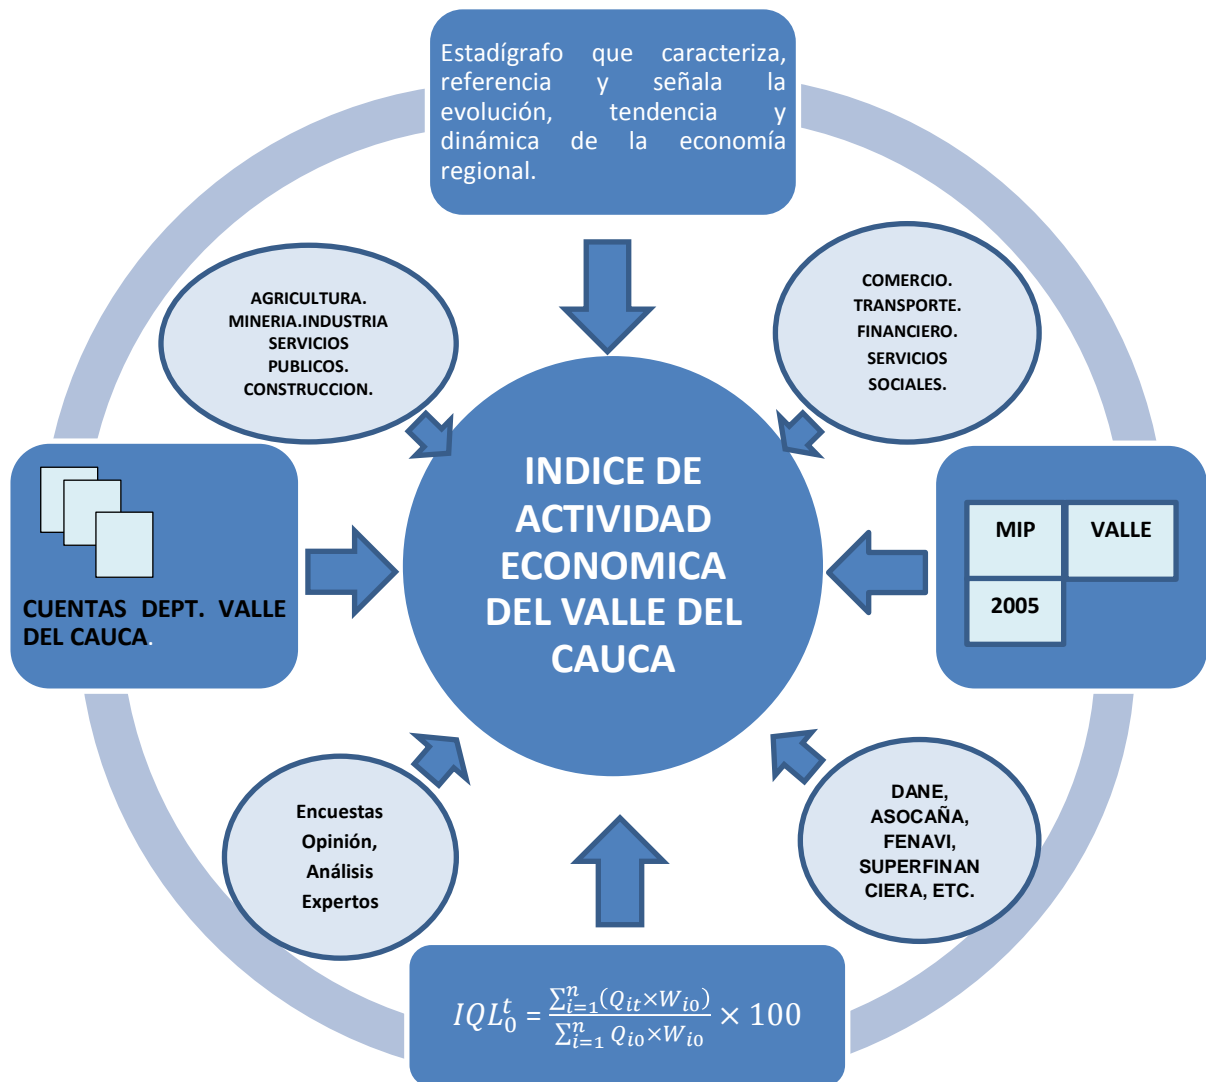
Estadígrafo que caracteriza, referencia y señala la evolución, tendencia y dinámica de la economía regional.

AGRICULTURA. MINERIA.INDUSTRIA SERVICIOS PUBLICOS. CONSTRUCCION.

COMERCIO. TRANSPORTE. FINANCIERO. SERVICIOS SOCIALES.

CUENTAS DEPT. VALLE DEL CAUCA.

INDICE DE ACTIVIDAD ECONOMICA DEL VALLE DEL CAUCA

| MIP | VALLE |
|---|---|
| 2005 | |

Encuestas Opinión, Análisis Expertos

DANE, ASOCAÑA, FENAVI, SUPERFINANCIERA, ETC.

$IQL_0^t = \frac{\sum_{i=1}^{n}(Q_{it} \times W_{i0})}{\sum_{i=1}^{n} Q_{i0} \times W_{i0}} \times 100$